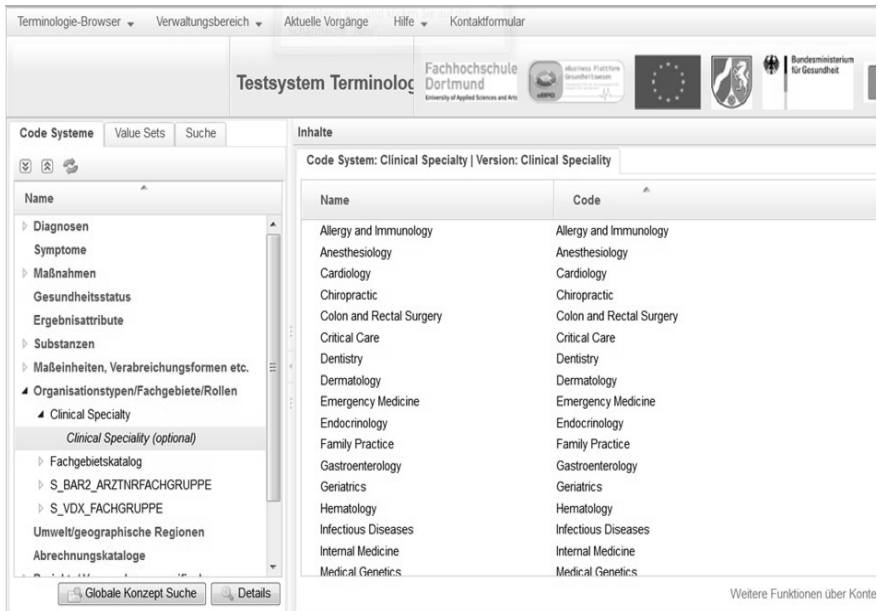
Terminologie-Browser ▾ Verwaltungsbereich ▾ Aktuelle Vorgänge Hilfe ▾ Kontaktformular

Testsystem Terminolog

Fachhochschule Dortmund
University of Applied Sciences and Arts

eBusiness Plattform Gesundheitswesen

Bundesministerium für Gesundheit

Code Systeme | Value Sets | Suche

Name

Diagnosen
Symptome
Maßnahmen
Gesundheitsstatus
Ergebnisattribute
Substanzen
Maßeinheiten, Verabreichungsformen etc.
Organisationstypen/Fachgebiete/Rollen
Clinical Specialty
Clinical Speciality (optional)
Fachgebietskatalog
S_BAR2_ARZTNRFACHGRUPPE
S_VDX_FACHGRUPPE
Umwelt/geographische Regionen
Abrechnungskataloge

Globale Konzept Suche | Details

Inhalte

Code System: Clinical Specialty | Version: Clinical Speciality

| Name | Code |
|---|---|
| Allergy and Immunology | Allergy and Immunology |
| Anesthesiology | Anesthesiology |
| Cardiology | Cardiology |
| Chiropractic | Chiropractic |
| Colon and Rectal Surgery | Colon and Rectal Surgery |
| Critical Care | Critical Care |
| Dentistry | Dentistry |
| Dermatology | Dermatology |
| Emergency Medicine | Emergency Medicine |
| Endocrinology | Endocrinology |
| Family Practice | Family Practice |
| Gastroenterology | Gastroenterology |
| Geriatrics | Geriatrics |
| Hematology | Hematology |
| Infectious Diseases | Infectious Diseases |
| Internal Medicine | Internal Medicine |
| Medical Genetics | Medical Genetics |

Weitere Funktionen über Konte